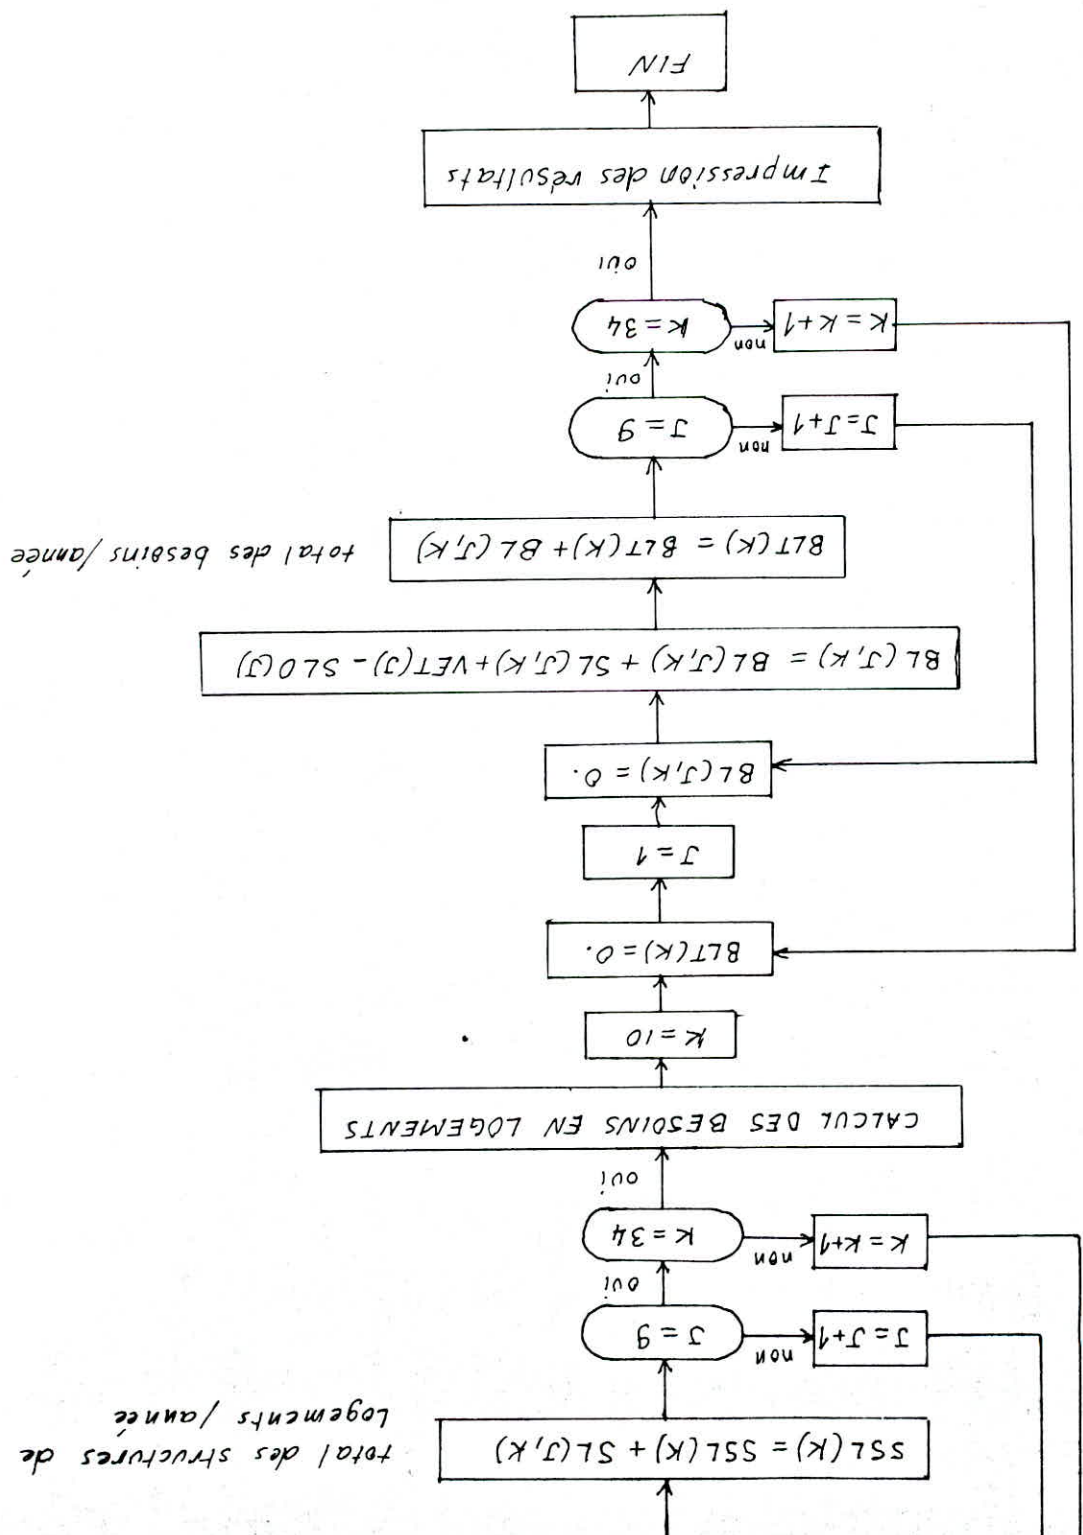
$SSL(K) = SSL(K) + SL(J,K)$

total des structures de logements /année

$J = 9$

non

oui

$J = J+1$

$K = 34$

non

oui

$K = K+1$

CALCUL DES BESOINS EN LOGEMENTS

$K = 10$

$BLT(K) = 0.$

$J = 1$

$BL(J,K) = 0.$

$BL(J,K) = BL(J,K) + SL(J,K) + VET(J) - SLO(J)$

$BLT(K) = BLT(K) + BL(J,K)$

total des besoins /année

$J = 9$

non

oui

$J = J+1$

$K = 34$

non

oui

$K = K+1$

Impression des résultats

FIN